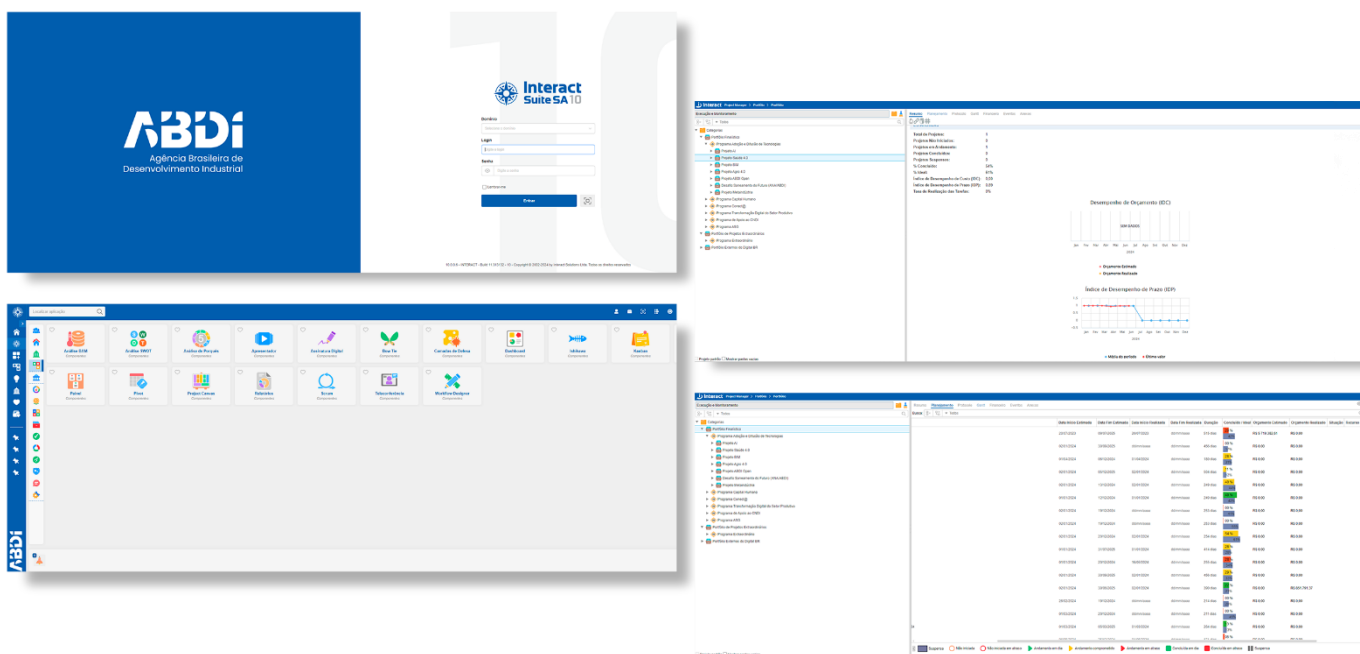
ABDI
Agência Brasileira de Desenvolvimento Industrial

Interact Suite SA 10

Domínio
Login
Senha
Lembrar-me
Entrar

Interact Project Manager

Total de Projetos: 5
Projetos Não Iniciados: 0
Projetos em Andamento: 5
Projetos Concluídos: 0
Projetos Suspensos: 0

Desempenho de Orçamento (IDC)
SEM DADOS
Orçamento Estimado
Orçamento Realizado

Índice de Desempenho de Prazo (IDP)
Média do período
Último valor

Categorias
Portfólio Finalístico
Programa Adoção e Difusão de Tecnologias
Projeto Saúde 4.0
Projeto Agro 4.0
Programa Capital Humano
Programa Transformação Digital da Base Produtiva
Programa AMV
Portfólio de Projetos Estruturantes
Programa Estruturante
Portfólio Estratégico

Localizar aplicação
Análise SSM
Análise SWOT
Análise de Pesquisa
Apresentação
Assinatura Digital
Blue Tie
Canvas de Deltas
Dashboard
Ishikawa
Kanban
Painel
Pivot
Project Canvas
Relatórios
Scrum
Telaco Histórico
Workflow Designer
Componente

ABDI

Interact Project Manager
Data Início Estimada
Data Fim Estimada
Data Início Realizada
Data Fim Realizada
Duração
Orçamento Estimado
Orçamento Realizado
R$ 0,00
Suspenso
Não iniciado
Concluído